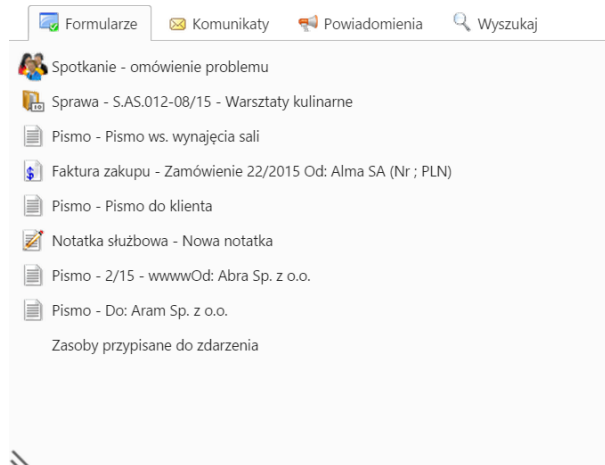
Formularze Komunikaty Powiadomienia Wyszukaj

Spotkanie - omówienie problemu

Sprawa - S.AS.012-08/15 - Warsztaty kulinarne

Pismo - Pismo ws. wynajęcia sali

Faktura zakupu - Zamówienie 22/2015 Od: Alma SA (Nr ; PLN)

Pismo - Pismo do klienta

Notatka służbowa - Nowa notatka

Pismo - 2/15 - wwwwOd: Abra Sp. z o.o.

Pismo - Do: Aram Sp. z o.o.

Zasoby przypisane do zdarzenia